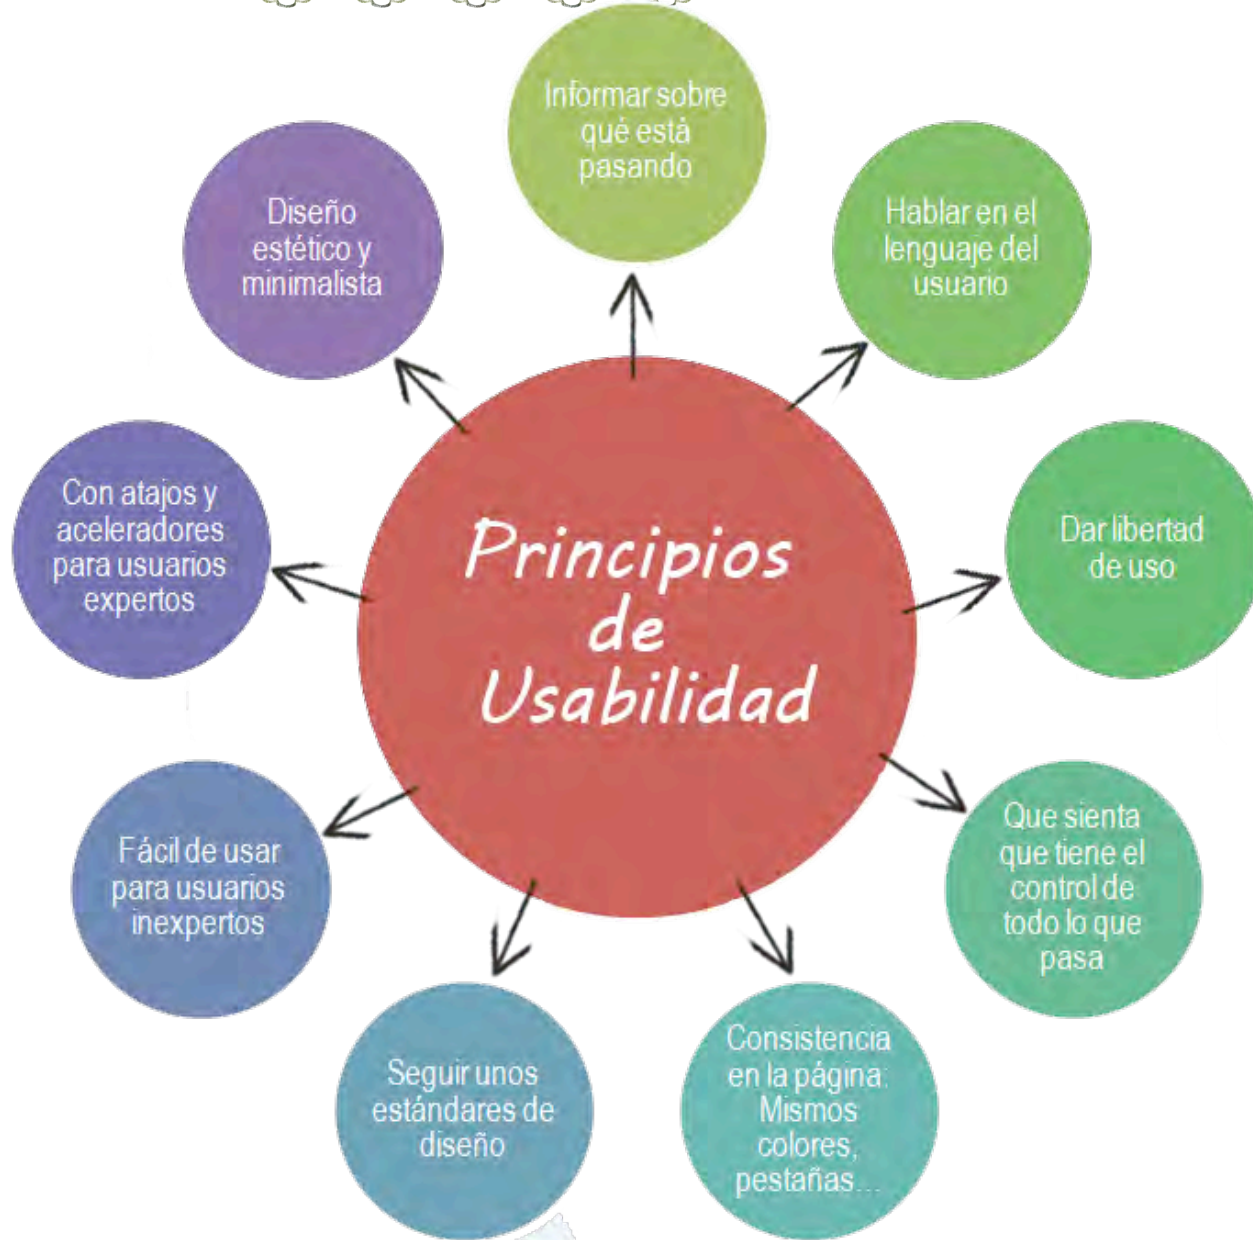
Principios de Usabilidad

Informar sobre qué está pasando

Hablar en el lenguaje del usuario

Dar libertad de uso

Que sienta que tiene el control de todo lo que pasa

Consistencia en la página: Mismos colores, pestañas...

Seguir unos estándares de diseño

Fácil de usar para usuarios inexpertos

Con atajos y aceleradores para usuarios expertos

Diseño estético y minimalista